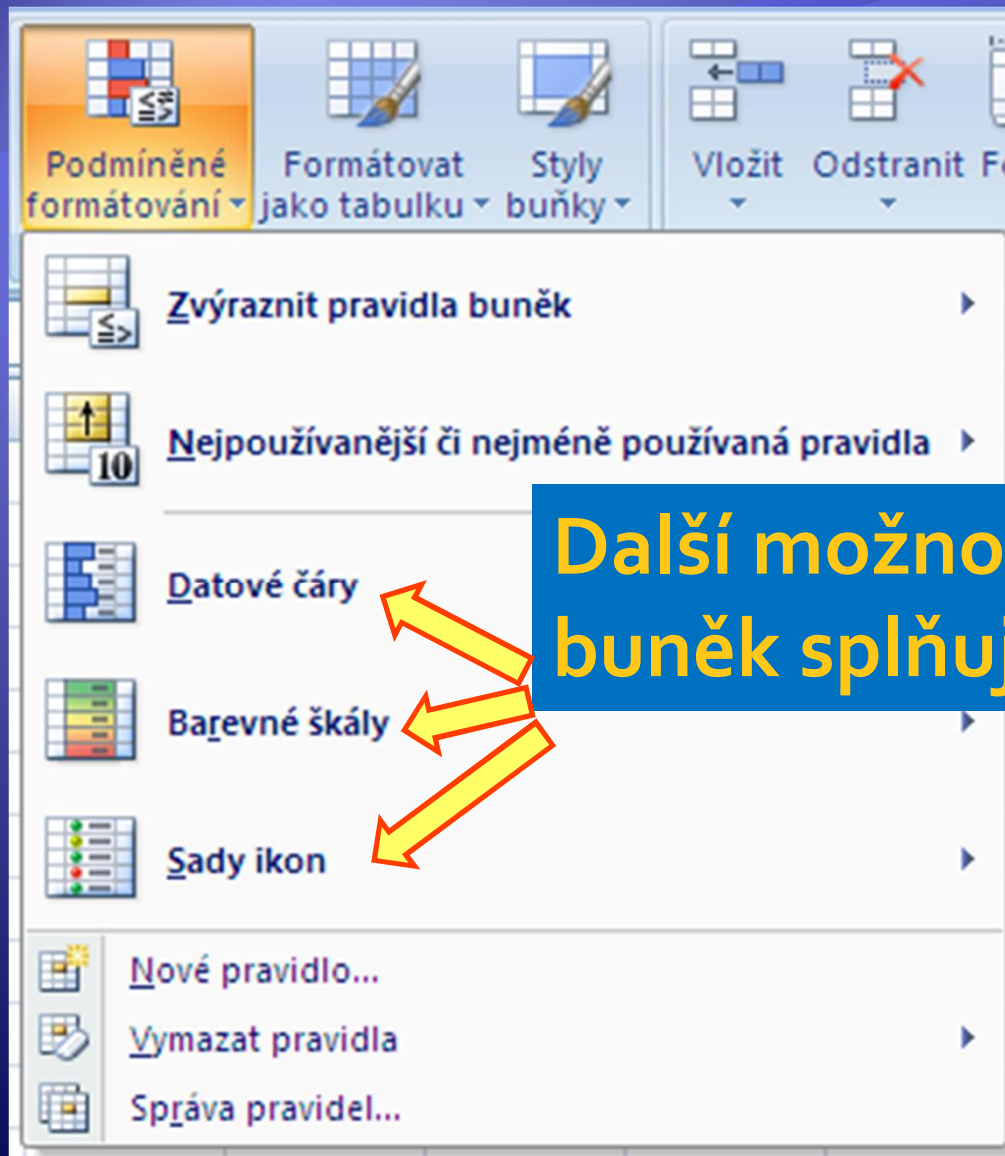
Podmíněné formátování

Formátovat jako tabulku

Styly buňky

Vložit

Odstranit

Fo

Zvýraznit pravidla buněk

Nejpoužívanější či nejméně používaná pravidla

Datové čáry

Barevné škály

Sady ikon

Nové pravidlo...

Vymazat pravidla

Správa pravidel...

Další možno
buněk splňuj